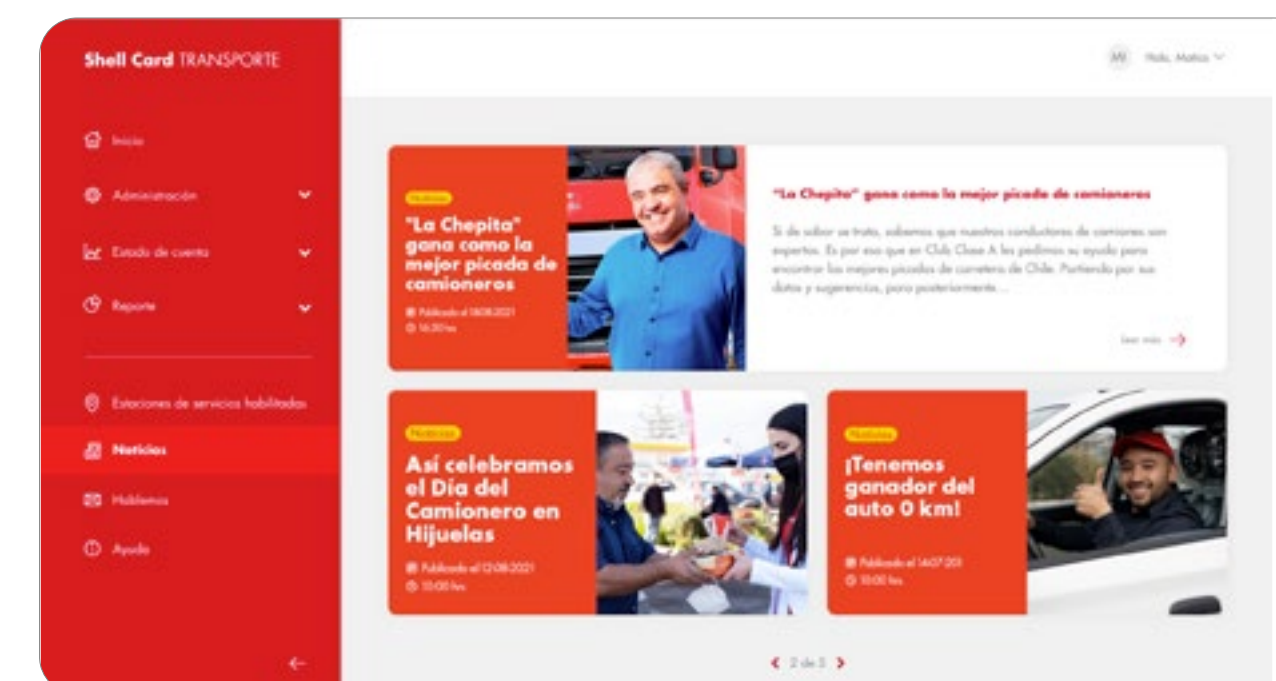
Shell Card TRANSPORTE

Inicio

Administración

Estado de cuenta

Reporte

Estaciones de servicios habilitadas

Noticias

Hablemos

Ayuda

MI Hola, Matías

Noticias

"La Chepita" gana como la mejor picada de camioneros

Publicado el 18.08.2021
16:20 hrs

"La Chepita" gana como la mejor picada de camioneros

Si de sabor se trata, sabemos que nuestros conductores de camiones son expertos. Es por eso que en Club Clase A les pedimos su ayuda para encontrar las mejores picadas de carretera de Chile. Partiendo por sus datos y sugerencias, para posteriormente...

Leer más

Noticias

Así celebramos el Día del Camionero en Hijuelas

Publicado el 12.08.2021
10:00 hrs

Noticias

¡Tenemos ganador del auto 0 km!

Publicado el 14.07.201
10:00 hrs

2 de 5